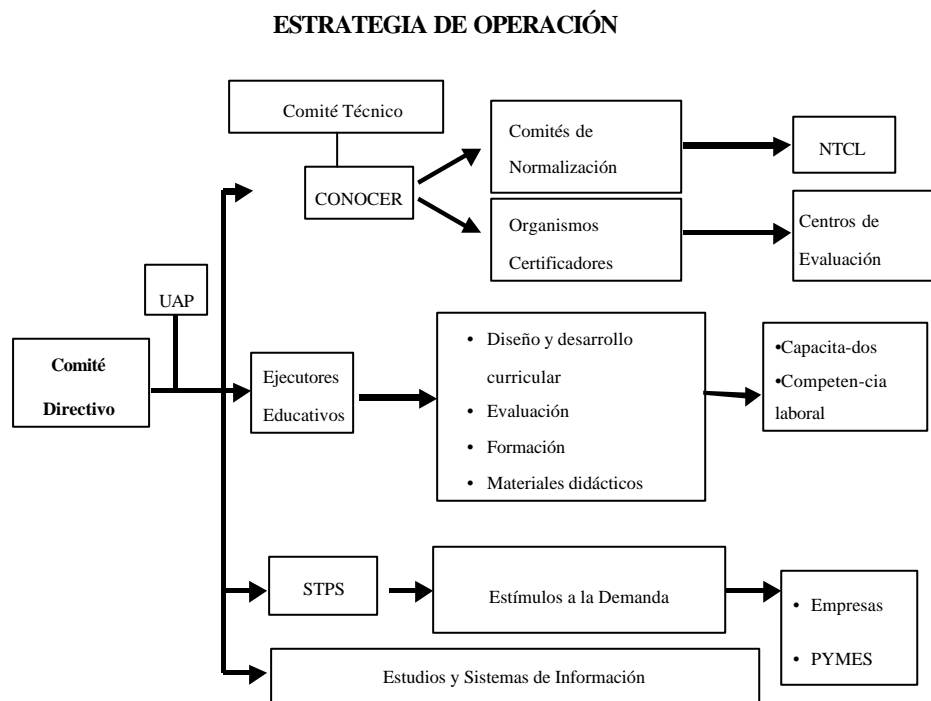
ESTRATEGIA DE OPERACIÓN

Comité Técnico

CONOCER

Comités de Normalización

NTCL

Organismos Certificadores

Centros de Evaluación

UAP

Comité Directivo

Ejecutores Educativos

• Diseño y desarrollo curricular
• Evaluación
• Formación
• Materiales didácticos

•Capacita-dos
•Competen-cia laboral

STPS

Estímulos a la Demanda

• Empresas
• PYMES

Estudios y Sistemas de Información